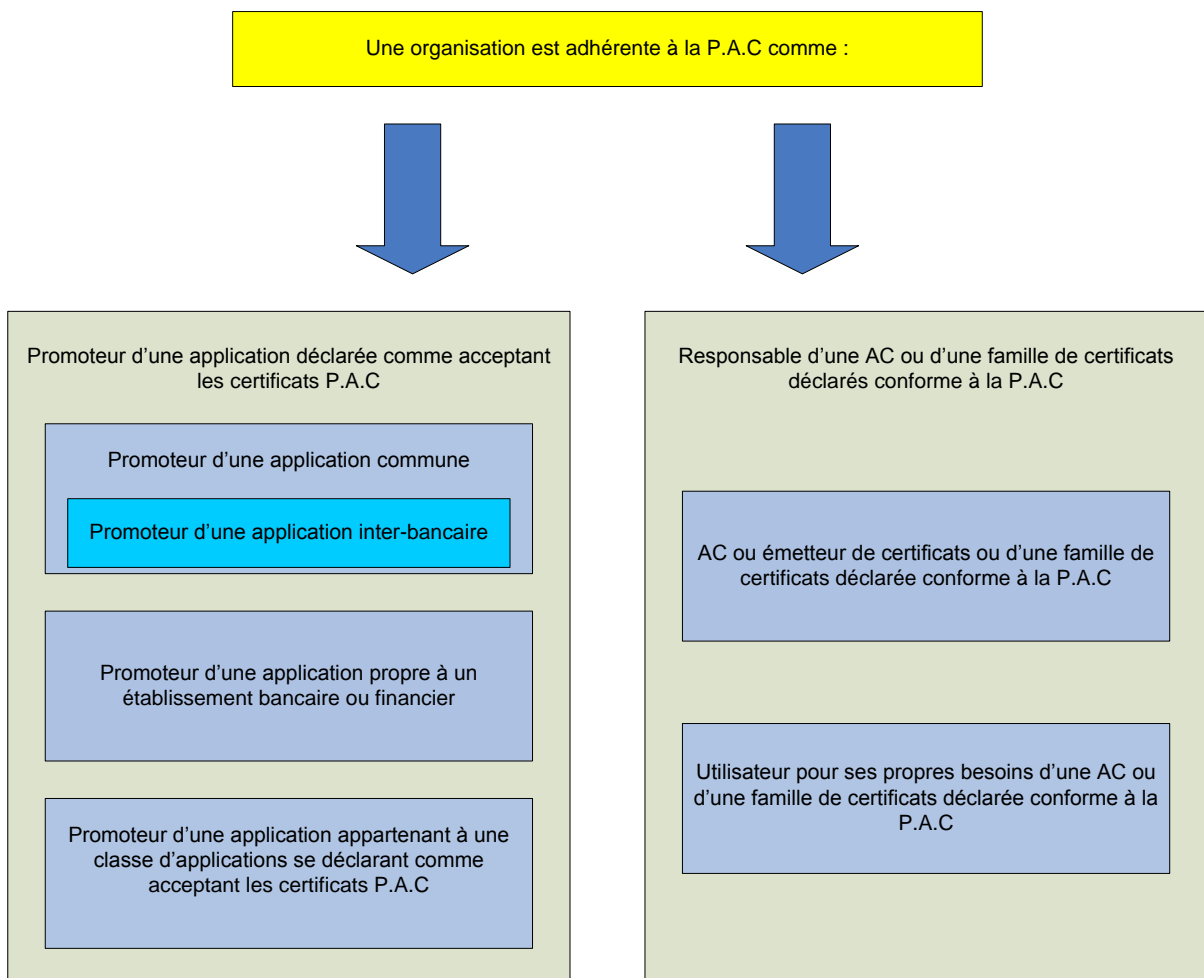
Une organisation est adhérente à la P.A.C comme :

Promoteur d'une application déclarée comme acceptant les certificats P.A.C

Promoteur d'une application commune

Promoteur d'une application inter-bancaire

Promoteur d'une application propre à un établissement bancaire ou financier

Promoteur d'une application appartenant à une classe d'applications se déclarant comme acceptant les certificats P.A.C

Responsable d'une AC ou d'une famille de certificats déclarés conforme à la P.A.C

AC ou émetteur de certificats ou d'une famille de certificats déclarée conforme à la P.A.C

Utilisateur pour ses propres besoins d'une AC ou d'une famille de certificats déclarée conforme à la P.A.C